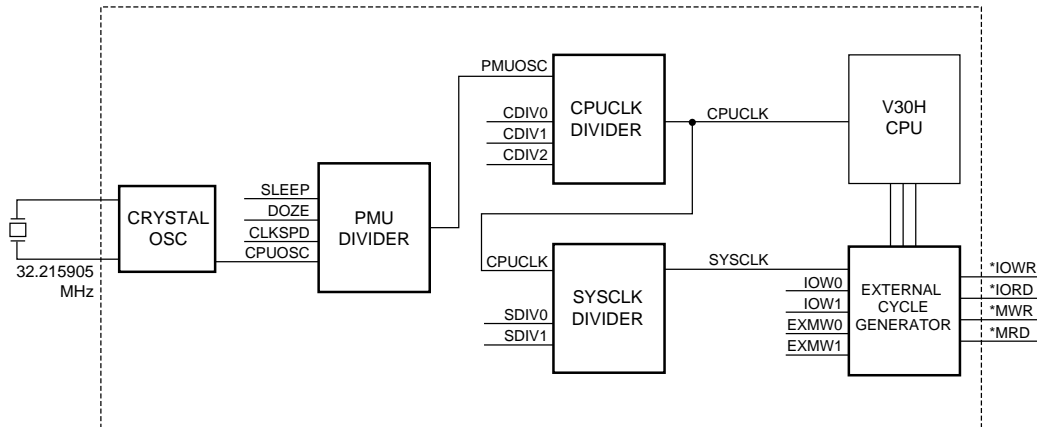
32.215905 MHz

CRYSTAL OSC

SLEEP
DOZE
CLKSPD
CPUOSC

PMU DIVIDER

PMUOSC

CDIV0
CDIV1
CDIV2

CPUCLK DIVIDER

CPUCLK

V30H CPU

CPUCLK

SDIV0
SDIV1

SYSCLK DIVIDER

SYSCLK

IOW0
IOW1
EXMW0
EXMW1

EXTERNAL CYCLE GENERATOR

*IOWR
*IORD
*MWR
*MRD